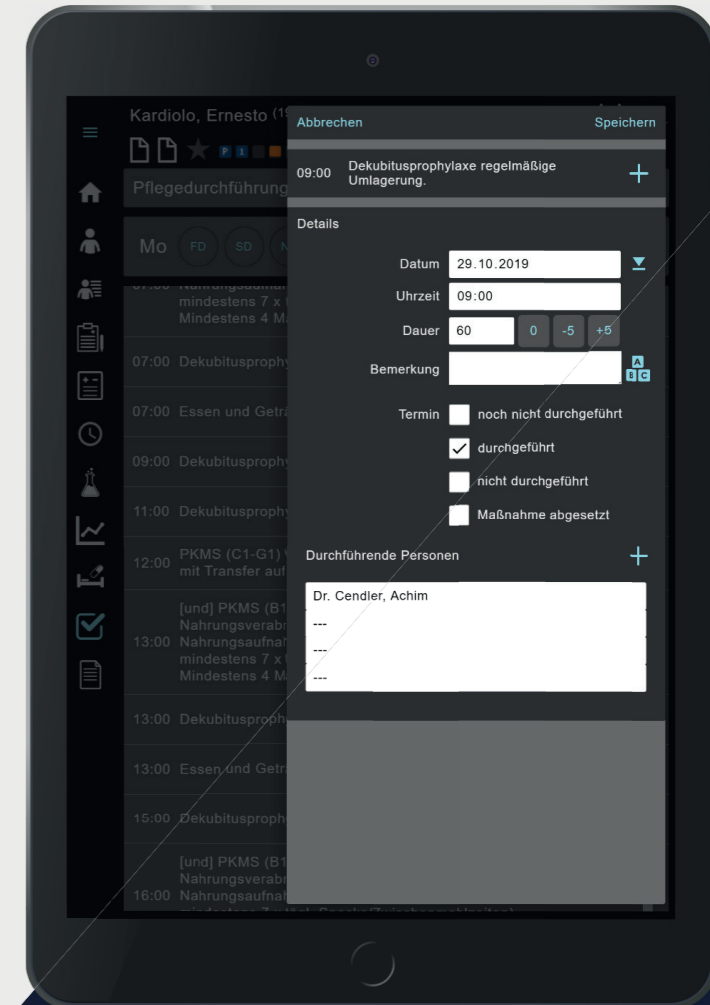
Kardiolo, Ernesto (1

Pflegedurchführung

Mo FD SD N

mindestens 7 x
Mindestens 4 M

07:00 Dekubitusprophy

07:00 Essen und Getr

09:00 Dekubitusprophy

11:00 Dekubitusprophy

12:00 PKMS (C1-G1)
mit Transfer auf

[und] PKMS (B
Nahrungsverabr
13:00 Nahrungsaufna
mindestens 7 x
Mindestens 4 M

13:00 Dekubitusproph

13:00 Essen und Getr

15:00 Dekubitusproph

[und] PKMS (B1
Nahrungsverabr
16:00 Nahrungsaufnal

Abbrechen Speichern

09:00 Dekubitusprophylaxe regelmäßige Umlagerung. +

Details

Datum 29.10.2019

Uhrzeit 09:00

Dauer 60 0 -5 +5

Bemerkung

Termin noch nicht durchgeführt

durchgeführt

nicht durchgeführt

Maßnahme abgesetzt

Durchführende Personen +

Dr. Cendler, Achim

---

---

---